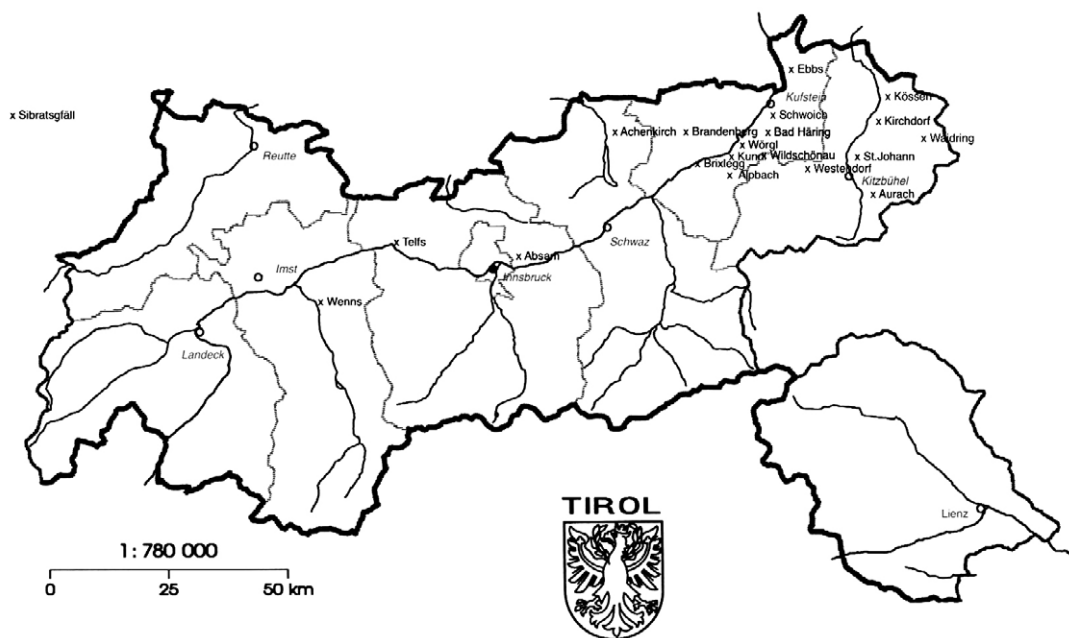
x Sibratsgfäll

x Ebbs
Kufstein
x Kössen
x Schwoica
x Achenkirch
x Brandenberg
x Bad Häring
x Kirchdorf
x Waidring
x Wörgl
x Kundl
x Wildschönau
x Brixlegg
x St.Johann
x Westendorf
x Alpbach
Kitzbühel
x Aurach
Reutte
x Telfs
x Absam
Schwaz
Imst
Innsbruck
x Wenns
Landeck
Lienz

TIROL

1: 780 000
0 25 50 km